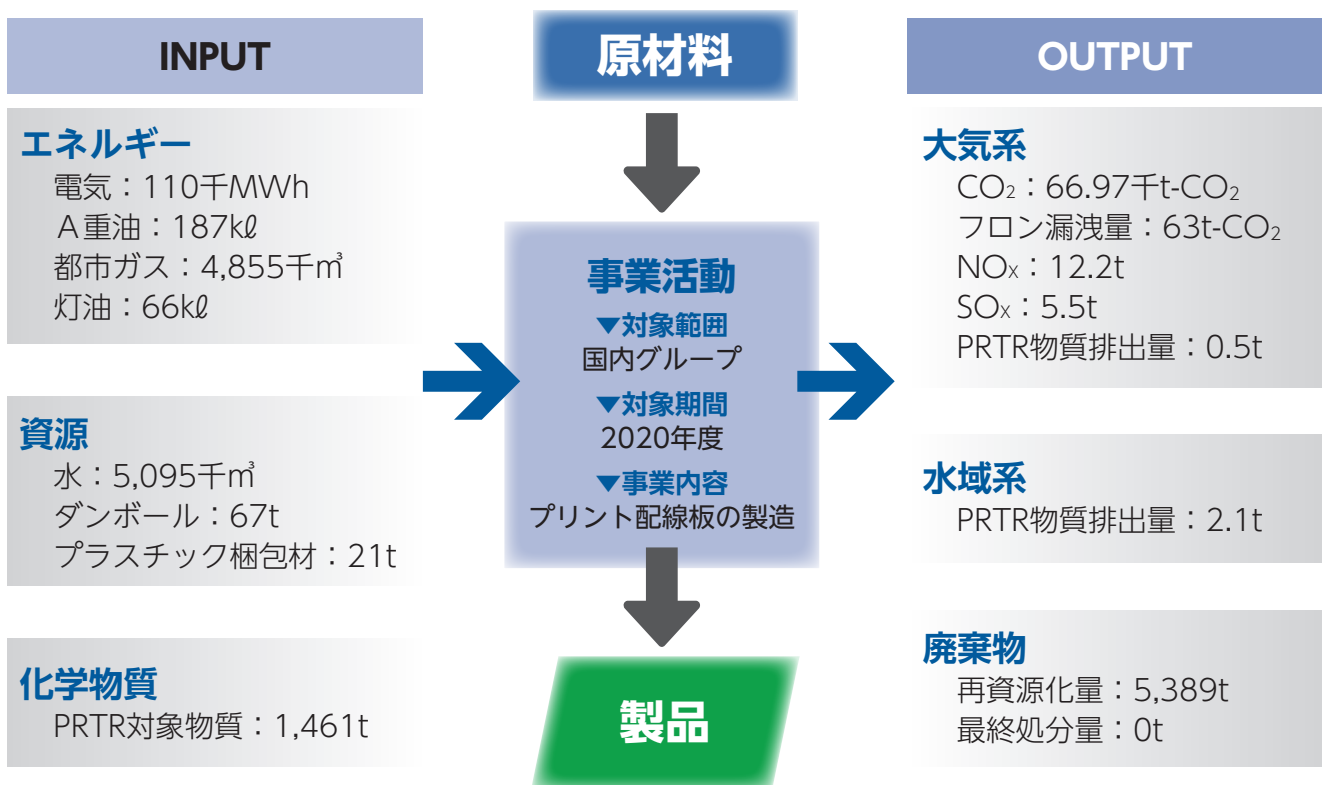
INPUT

エネルギー
電気：110千MWh
A重油：187kℓ
都市ガス：4,855千㎥
灯油：66kℓ

資源
水：5,095千㎥
ダンボール：67t
プラスチック梱包材：21t

化学物質
PRTR対象物質：1,461t

原材料

事業活動
▼対象範囲
国内グループ
▼対象期間
2020年度
▼事業内容
プリント配線板の製造

製品

OUTPUT

大気系
$CO_2$：66.97千t-$CO_2$
フロン漏洩量：63t-$CO_2$
$NO_X$：12.2t
$SO_X$：5.5t
PRTR物質排出量：0.5t

水域系
PRTR物質排出量：2.1t

廃棄物
再資源化量：5,389t
最終処分量：0t